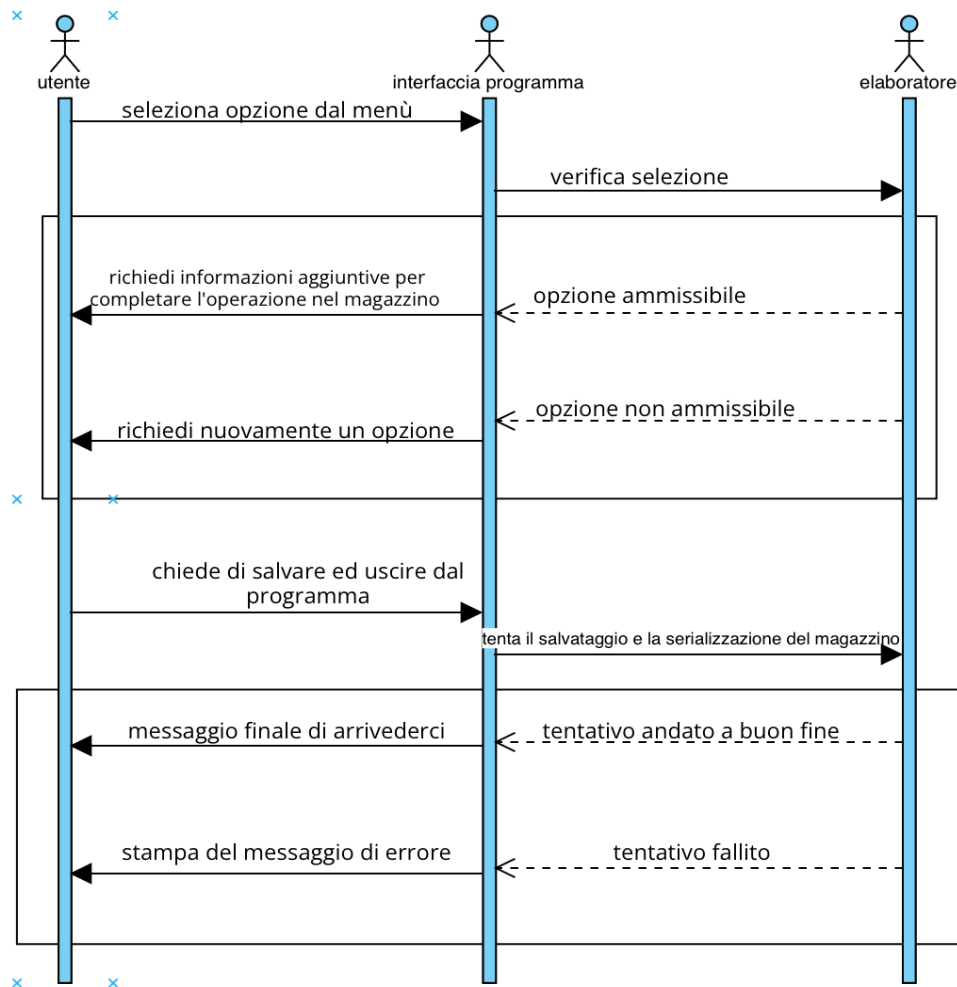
utente

interfaccia programma

elaboratore

seleziona opzione dal menù

verifica selezione

richiedi informazioni aggiuntive per completare l'operazione nel magazzino

opzione ammissibile

opzione non ammissibile

richiedi nuovamente un opzione

chiede di salvare ed uscire dal programma

tenta il salvataggio e la serializzazione del magazzino

messaggio finale di arrivederci

tentativo andato a buon fine

stampa del messaggio di errore

tentativo fallito